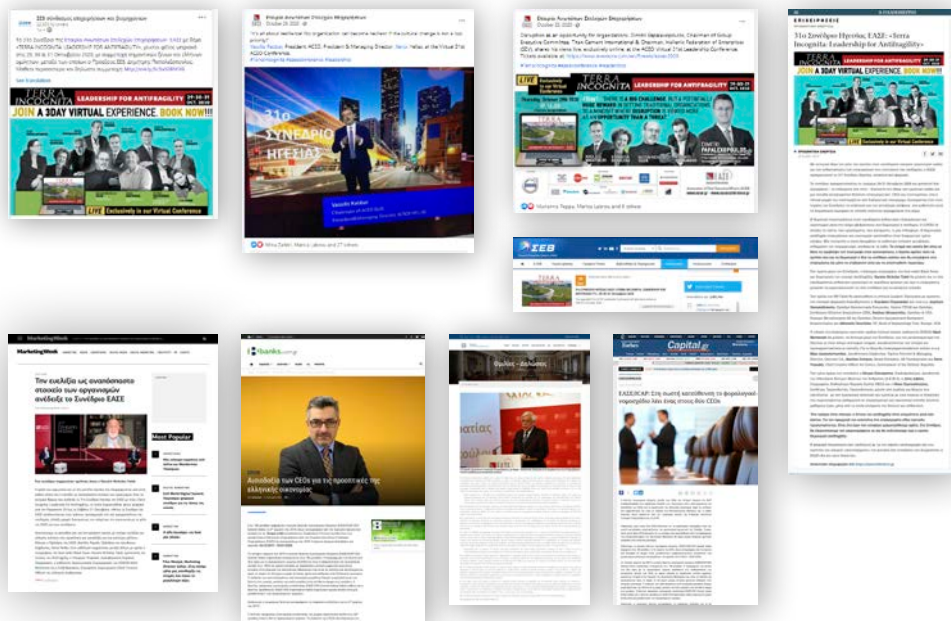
ΣΕΒ σύνδεσμος επιχειρήσεων και βιομηχανιών

TERRA INCOGNITA
LEADERSHIP FOR ANTIFRAGILITY
JOIN A 3DAY VIRTUAL EXPERIENCE. BOOK NOW!!
LIVE Exclusively in our Virtual Conference

Ελληνική Αναπτυξιακή Ένωση Επιχειρήσεων
October 29, 2020

31ο ΣΥΝΕΔΡΙΟ ΗΓΕΣΙΑΣ

Ελληνική Αναπτυξιακή Ένωση Επιχειρήσεων
October 22, 2020

TERRA INCOGNITA
LEADERSHIP FOR ANTIFRAGILITY
JOIN A 3DAY VIRTUAL EXPERIENCE. BOOK NOW!!
LIVE Exclusively in our Virtual Conference

ΕΠΙΧΕΙΡΗΣΕΙΣ
31ο Συνέδριο Ηγεσίας ΕΑΣΕ: «Terra Incognita: Leadership for Antifragility»

TERRA INCOGNITA
LEADERSHIP FOR ANTIFRAGILITY
JOIN A 3DAY VIRTUAL EXPERIENCE. BOOK NOW!!

ΣΕΒ

MarketingWeek
Την ευελιξία ως αναπόσπαστο στοιχείο των οργανισμών ανέδειξε το Συνέδριο ΕΑΣΕ
Most Popular

banks.com.gr
Αισιοδοξία των CEOs για τις προοπτικές της ελληνικής οικονομίας

Capital.gr
ΕΑΣΕ/KPMG: Στη σωστή κατεύθυνση το φορολογικό - ευρωπαϊκό και πού στοχεύουν οι CEOs